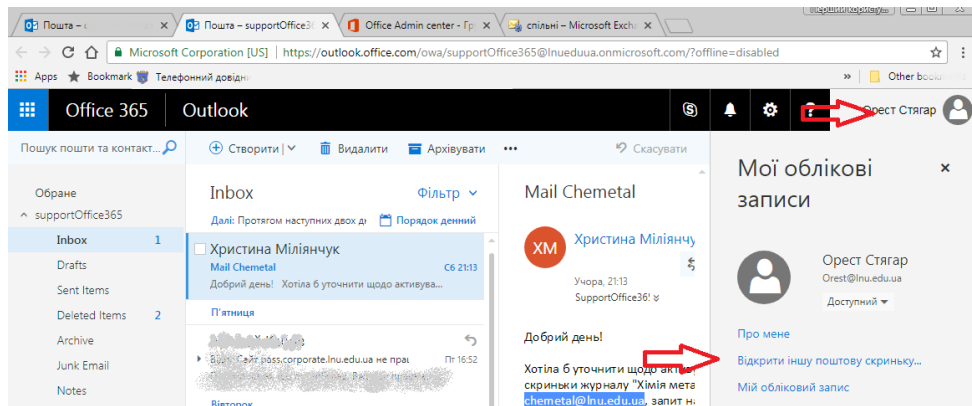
Пошта – с
Пошта – supportOffice36
Office Admin center - Гр
спільні – Microsoft Exch
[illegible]

Microsoft Corporation [US] | https://outlook.office.com/owa/supportOffice365@lnueduua.onmicrosoft.com/?offline=disabled

Apps Bookmark Телефонний довідн
Other book

Office 365 Outlook
Орест Стягар

Пошук пошти та контакт...
Створити | Видалити Архівувати ••• Скасувати

Обране
supportOffice365
Inbox 1
Drafts
Sent Items
Deleted Items 2
Archive
Junk Email
Notes

Inbox Фільтр
Далі: Протягом наступних двох д Порядок денний

Христина Міліянчук
Mail Chemetal Сб 21:13
Добрий день! Хотіла б уточнити щодо активува...

П'ятниця

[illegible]
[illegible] Сайт pass.corporate.lnu.edu.ua не прац Пт 16:52

Вівторок

Mail Chemetal
XM Христина Міліянчу
Учора, 21:13
SupportOffice36!

Добрий день!

Хотіла б уточнити щодо акти скриньки журналу "Хімія мета chemetal@lnu.edu.ua, запит н

Мої облікові записи
Орест Стягар
Orest@lnu.edu.ua
Доступний

Про мене
Відкрити іншу поштову скриньку...
Мій обліковий запис